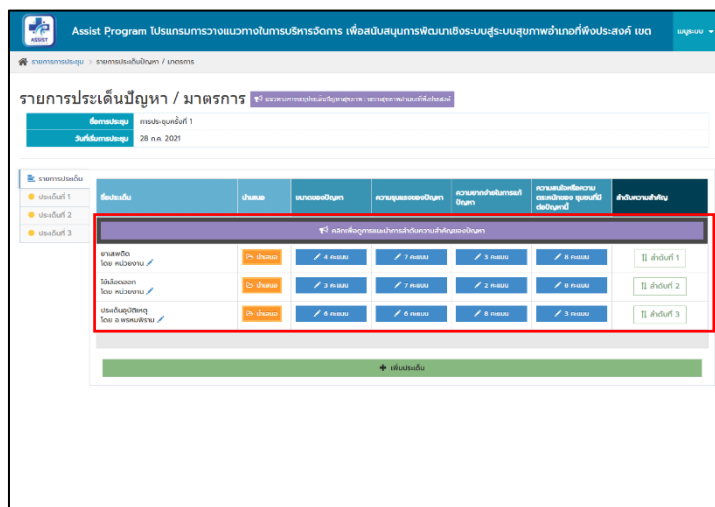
ASSIST

Assist Program โปรแกรมการวางแนวทางในการบริหารจัดการ เพื่อสนับสนุนการพัฒนาเชิงระบบสุขภาพอำเภอที่พึงประสงค์ เขต

เมนูระบบ

รายการการประชุม > รายการประเด็นปัญหา / มาตรการ

รายการประเด็นปัญหา / มาตรการ

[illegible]

ชื่อการประชุม การประชุมครั้งที่ 1

วันที่เริ่มการประชุม 28 ก.ค. 2021

รายการประเด็น

ประเด็นที่ 1

ประเด็นที่ 2

ประเด็นที่ 3

| ชื่อประเด็น | นำเสนอ | ขนาดของปัญหา | ความรุนแรงของปัญหา | ความยากง่ายในการแก้ปัญหา | ความสนใจหรือความตระหนักของชุมชนที่มีต่อปัญหานี้ | ลำดับความสำคัญ |
|---|---|---|---|---|---|---|
| คลิกเพื่อดูการแนะนำการลำดับความสำคัญของปัญหา | | | | | | |
| ยาเสพติด โดย หน่วยงาน | นำเสนอ | 4 คะแนน | 7 คะแนน | 3 คะแนน | 8 คะแนน | ลำดับที่ 1 |
| ไข้เลือดออก โดย หน่วยงาน | นำเสนอ | 3 คะแนน | 7 คะแนน | 2 คะแนน | 8 คะแนน | ลำดับที่ 2 |
| ประเด็นอุบัติเหตุ โดย อ.พรหมพิราม | นำเสนอ | 6 คะแนน | 6 คะแนน | 8 คะแนน | 3 คะแนน | ลำดับที่ 3 |

เพิ่มประเด็น